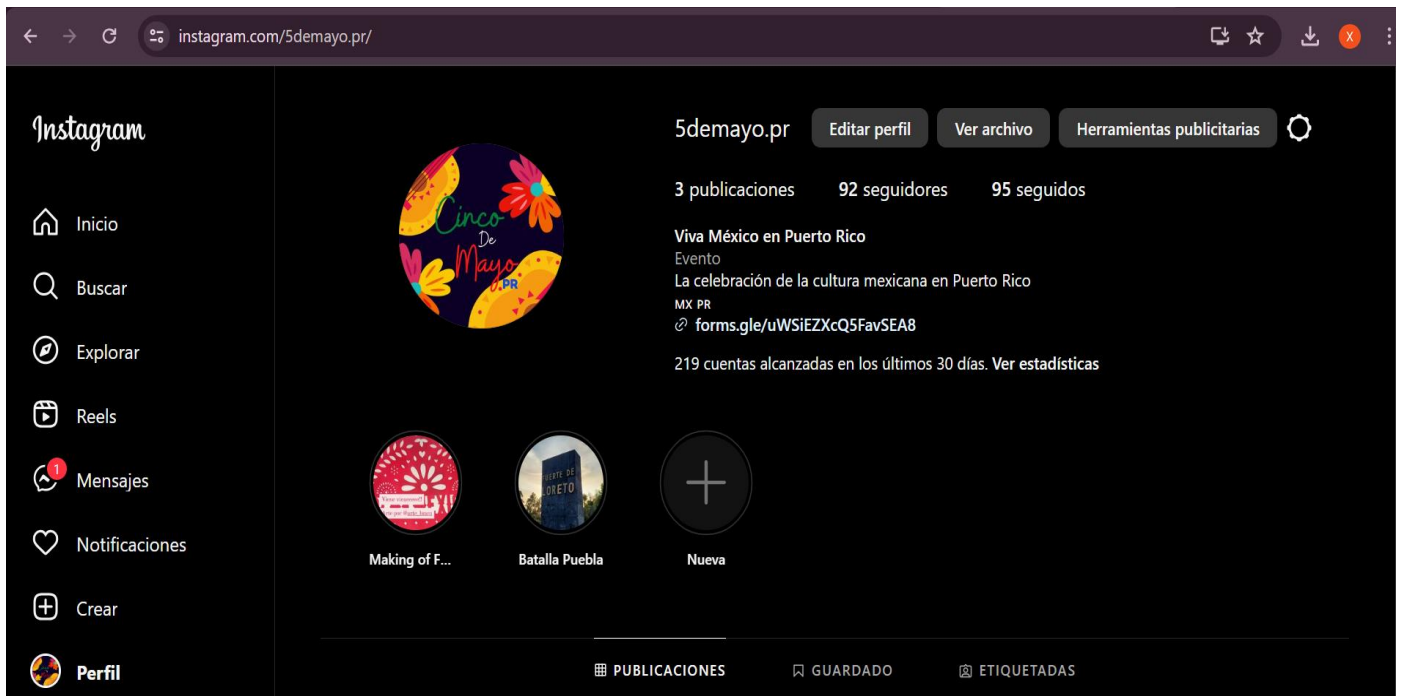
instagram.com/5demayo.pr/

Instagram

Inicio

Buscar

Explorar

Reels

1 Mensajes

Notificaciones

Crear

Perfil

Cinco De Mayo PR

5demayo.pr Editar perfil Ver archivo Herramientas publicitarias

3 publicaciones 92 seguidores 95 seguidos

Viva México en Puerto Rico
Evento
La celebración de la cultura mexicana en Puerto Rico
MX PR
forms.gle/uWSiEZXcQ5FavSEA8

219 cuentas alcanzadas en los últimos 30 días. Ver estadísticas

Making of F...

Batalla Puebla

Nueva

PUBLICACIONES GUARDADO ETIQUETADAS